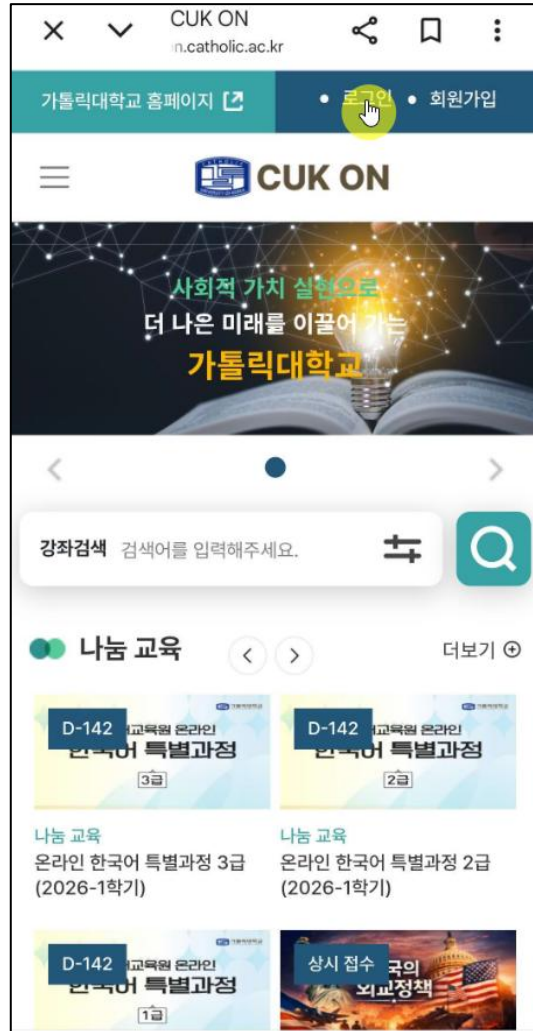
CUK ON
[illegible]n.catholic.ac.kr

가톨릭대학교 홈페이지

• 로그인 • 회원가입

CUK ON

사회적 가치 실현으로
더 나은 미래를 이끌어 가는
가톨릭대학교

강좌검색 검색어를 입력해주세요.

나눔 교육

더보기

D-142
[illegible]교육원 온라인
한국어 특별과정
3급

D-142
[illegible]교육원 온라인
한국어 특별과정
2급

나눔 교육
온라인 한국어 특별과정 3급 (2026-1학기)

나눔 교육
온라인 한국어 특별과정 2급 (2026-1학기)

D-142
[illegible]교육원 온라인
한국어 특별과정
1급

상시 접수
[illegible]국의
외교정책